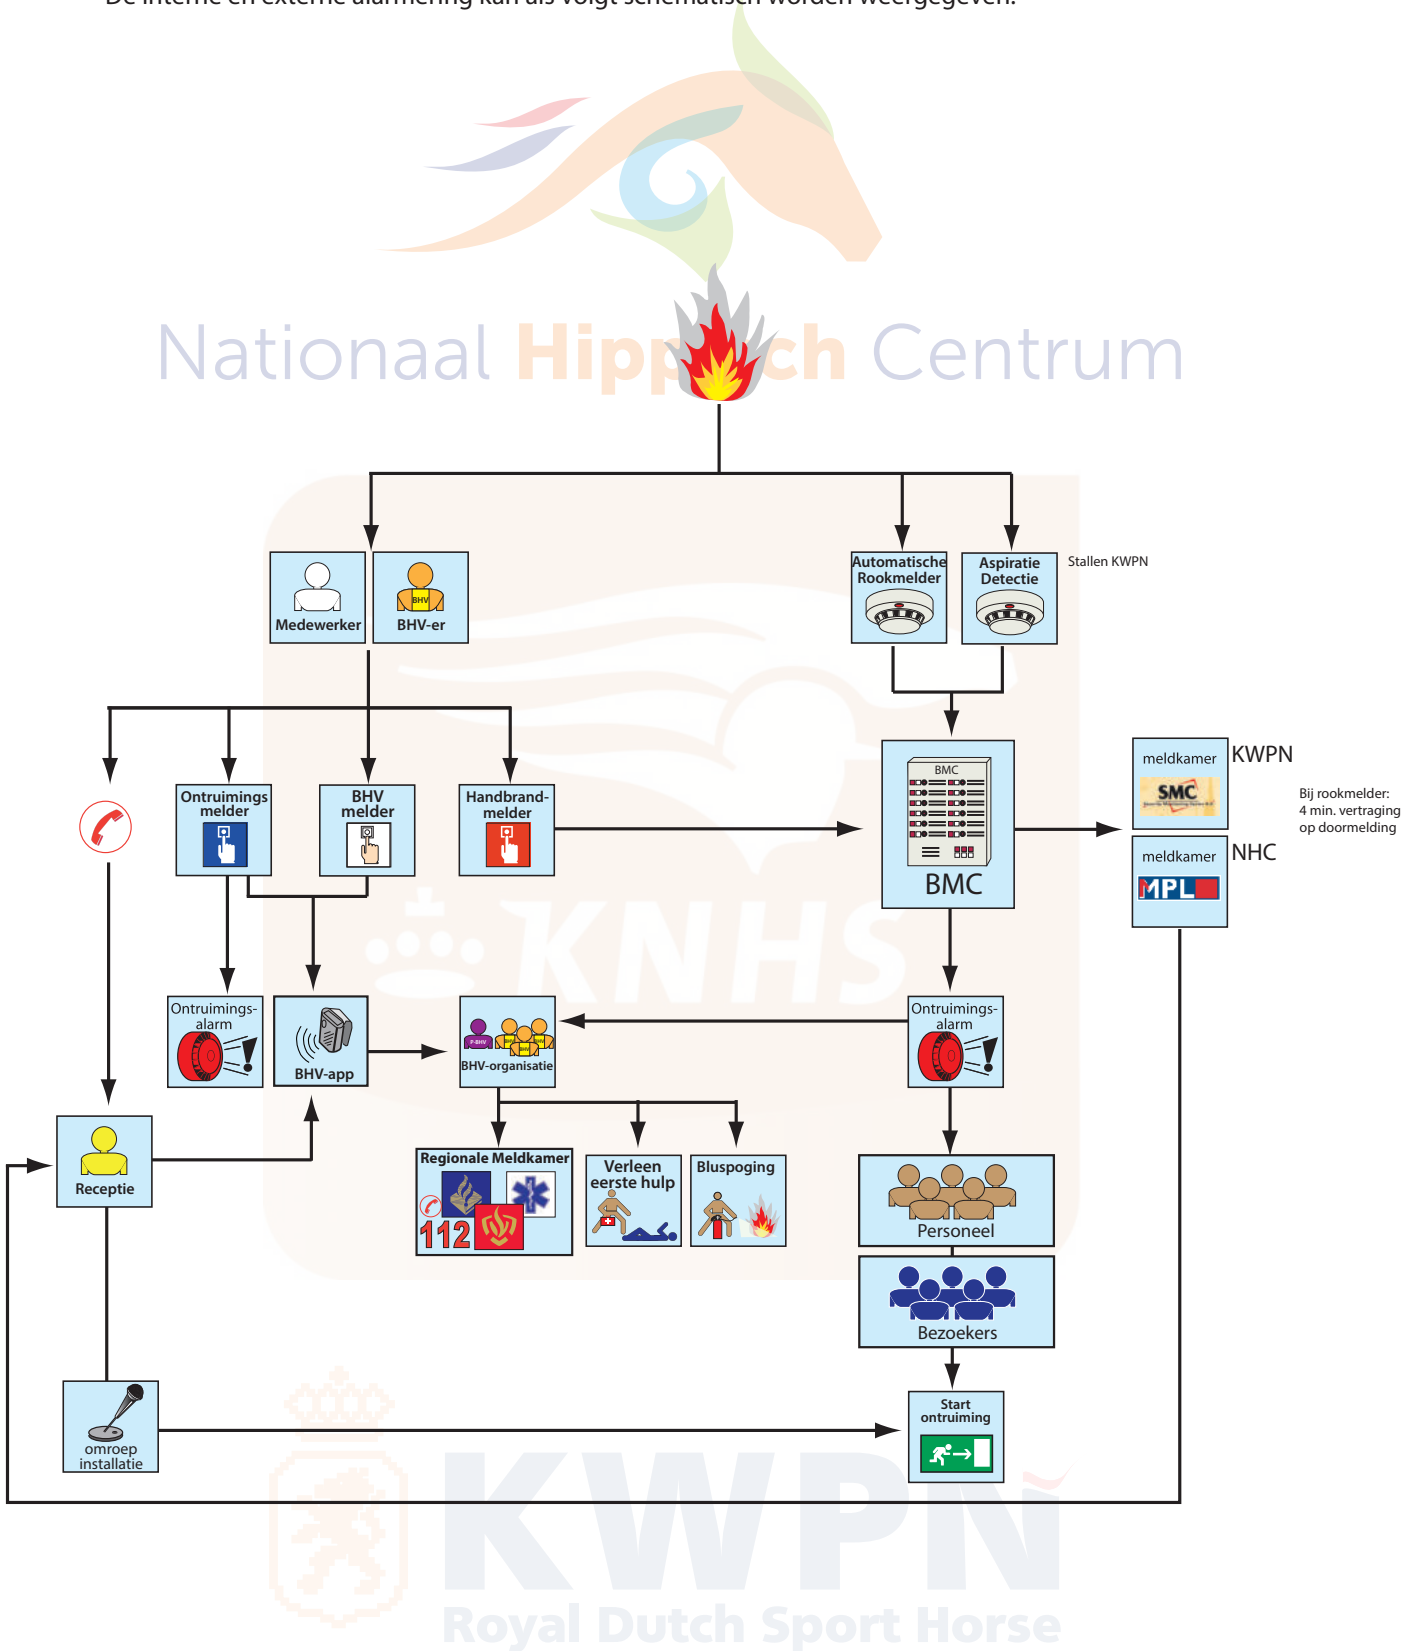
De interne en externe alarmering kan als volgt schematisch worden weergegeven:

Nationaal Hippisch Centrum

Medewerker
BHV
BHV-er
Automatische Rookmelder
Aspiratie Detectie
Stallen KWPN

Ontruimings melder
BHV melder
Handbrand-melder
BMC
BMC
meldkamer
SMC
KWPN
Bij rookmelder: 4 min. vertraging op doormelding
meldkamer
MPL
NHC

KNHS

Ontruimings-alarm
BHV-app
BHV-organisatie
Ontruimings-alarm

Receptie
Regionale Meldkamer
112
Verleen eerste hulp
Bluspoging
Personeel
Bezoekers

omroep installatie
Start ontruiming

KWPN
Royal Dutch Sport Horse